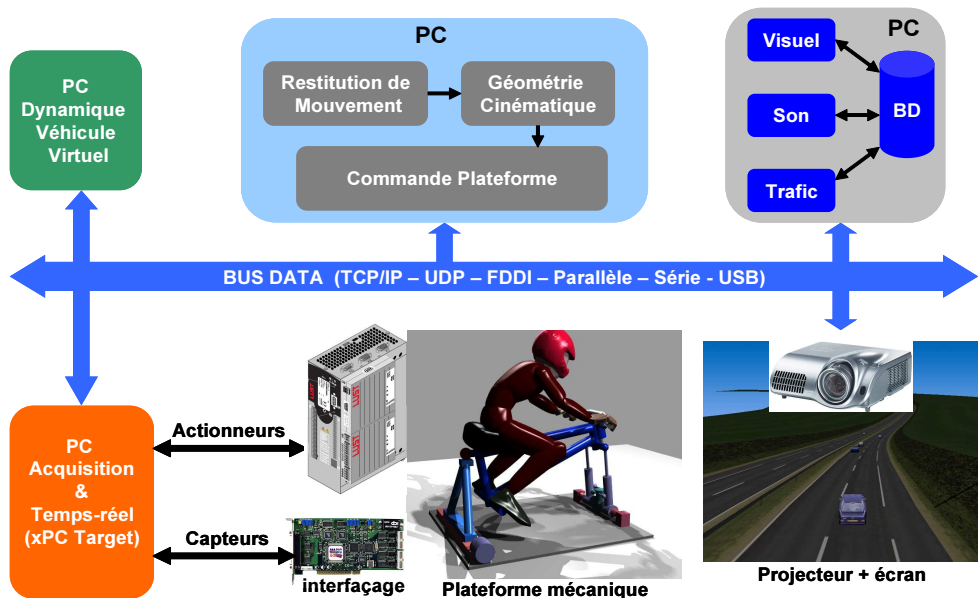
PC Dynamique Véhicule Virtuel

PC

Restitution de Mouvement

Géométrie Cinématique

Commande Plateforme

PC

Visuel

Son

Trafic

BD

BUS DATA (TCP/IP – UDP – FDDI – Parallèle – Série - USB)

PC Acquisition & Temps-réel (xPC Target)

Actionneurs

Capteurs

interfaçage

Plateforme mécanique

Projecteur + écran